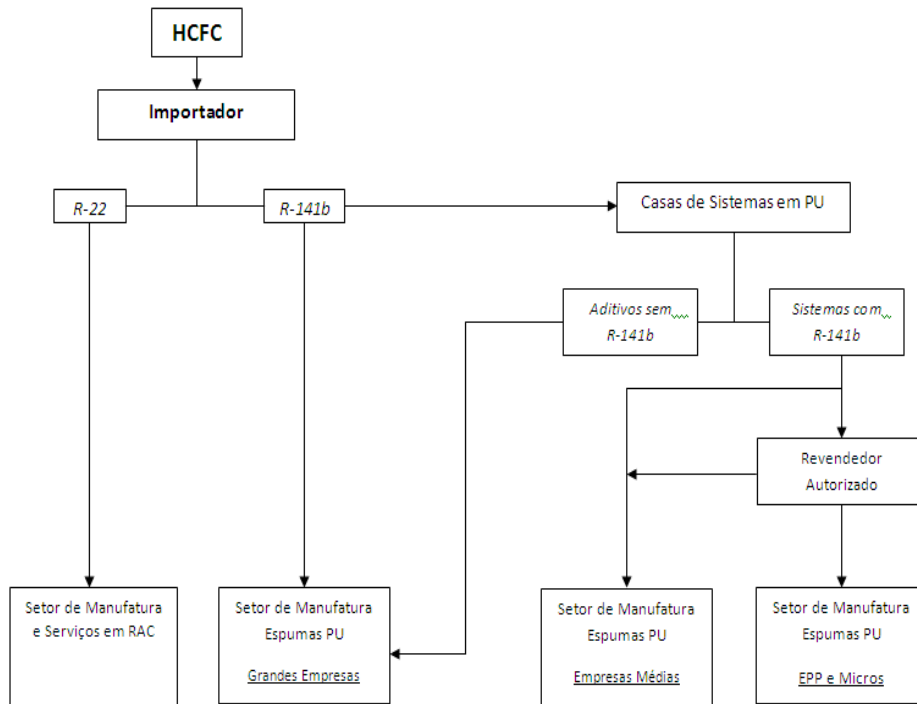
HCFC

Importador

R-22

R-141b

Casas de Sistemas em PU

Aditivos sem R-141b

Sistemas com R-141b

Revendedor Autorizado

Setor de Manufatura e Serviços em RAC

Setor de Manufatura Espumas PU

Grandes Empresas

Setor de Manufatura Espumas PU

Empresas Médias

Setor de Manufatura Espumas PU

EPP e Micros